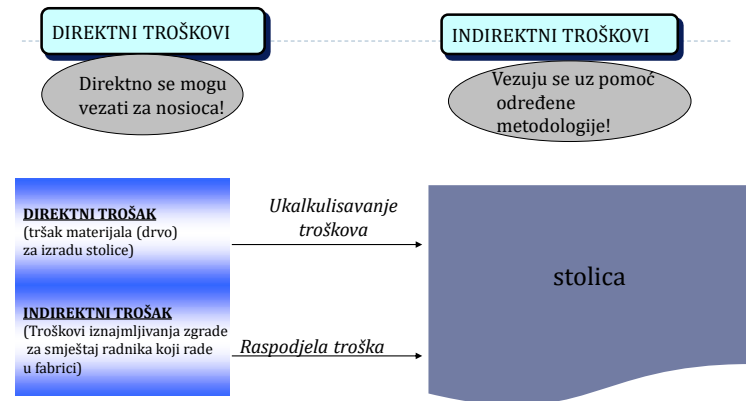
DIREKTNI TROŠKOVI

Direktno se mogu vezati za nosioca!

INDIREKTNI TROŠKOVI

Vezuju se uz pomoć određene metodologije!

DIREKTNI TROŠAK
(tršak materijala (drvo) za izradu stolice)

INDIREKTNI TROŠAK
(Troškovi iznajmljivanja zgrade za smještaj radnika koji rade u fabrici)

Ukalkulisavanje troškova

Raspodjela troška

stolica